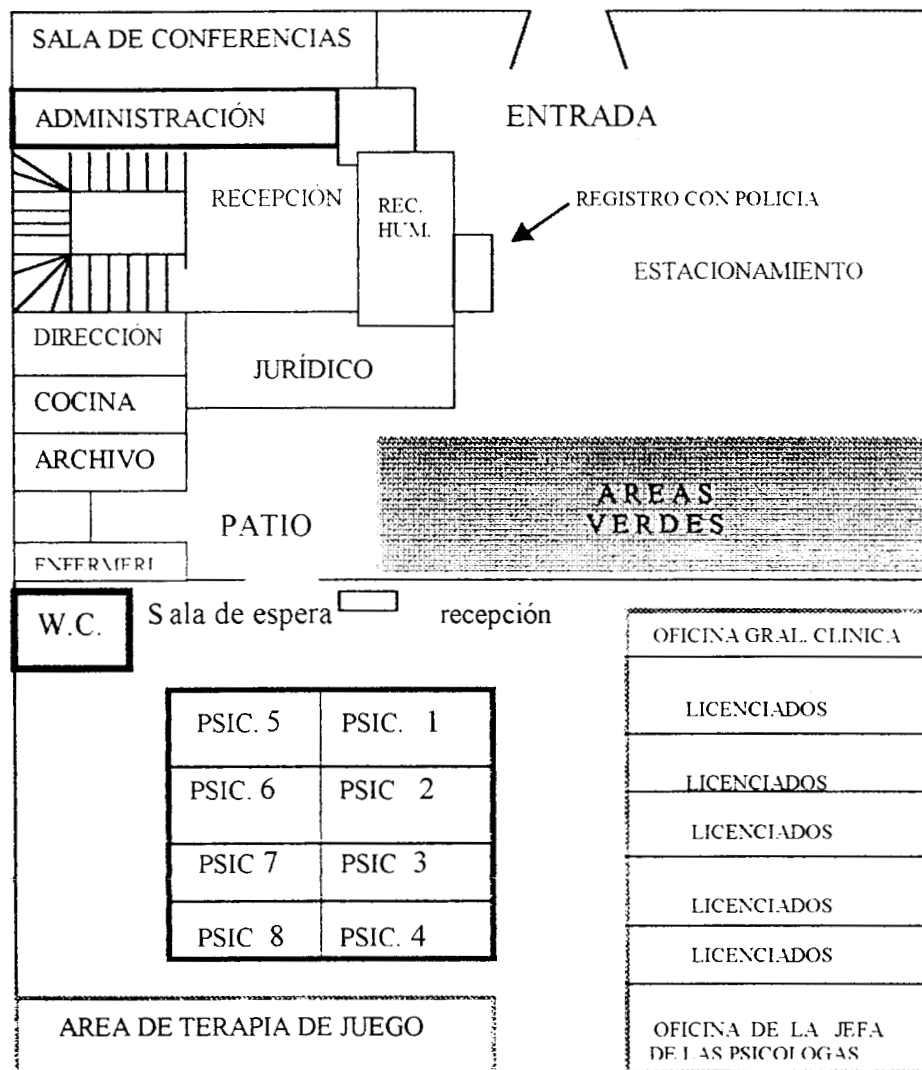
SALA DE CONFERENCIAS

ENTRADA

ADMINISTRACIÓN

RECEPCIÓN

REC. HUM.

REGISTRO CON POLICIA

ESTACIONAMIENTO

DIRECCIÓN

JURÍDICO

COCINA

ARCHIVO

AREAS VERDES

PATIO

ENFERMERI

W.C.

Sala de espera

recepción

OFICINA GRAL. CLINICA

| PSIC. 5 | PSIC. 1 |
|---|---|
| PSIC. 6 | PSIC 2 |
| PSIC 7 | PSIC 3 |
| PSIC 8 | PSIC. 4 |

LICENCIADOS

LICENCIADOS

LICENCIADOS

LICENCIADOS

LICENCIADOS

AREA DE TERAPIA DE JUEGO

OFICINA DE LA JEFA DE LAS PSICOLOGAS